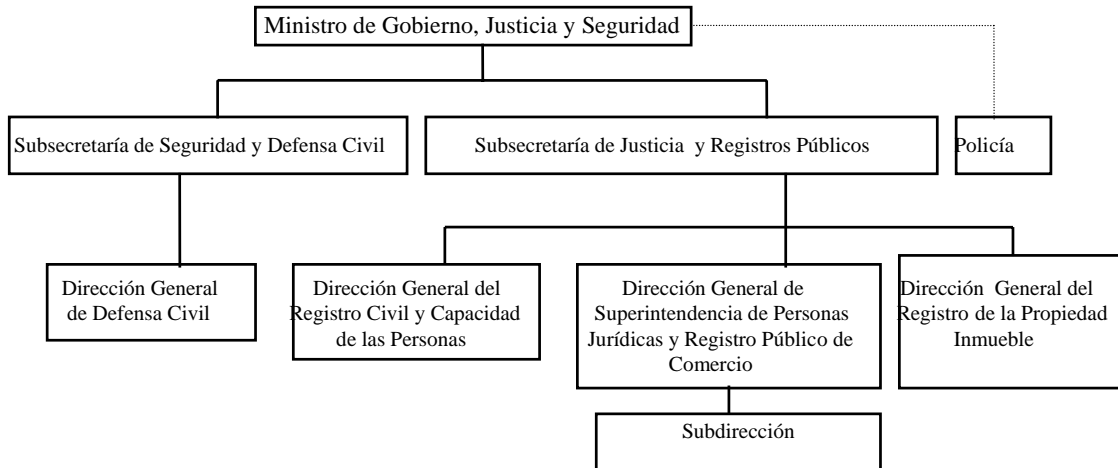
Ministro de Gobierno, Justicia y Seguridad

Subsecretaría de Seguridad y Defensa Civil

Subsecretaría de Justicia y Registros Públicos

Policía

Dirección General de Defensa Civil

Dirección General del Registro Civil y Capacidad de las Personas

Dirección General de Superintendencia de Personas Jurídicas y Registro Público de Comercio

Dirección General del Registro de la Propiedad Inmueble

Subdirección